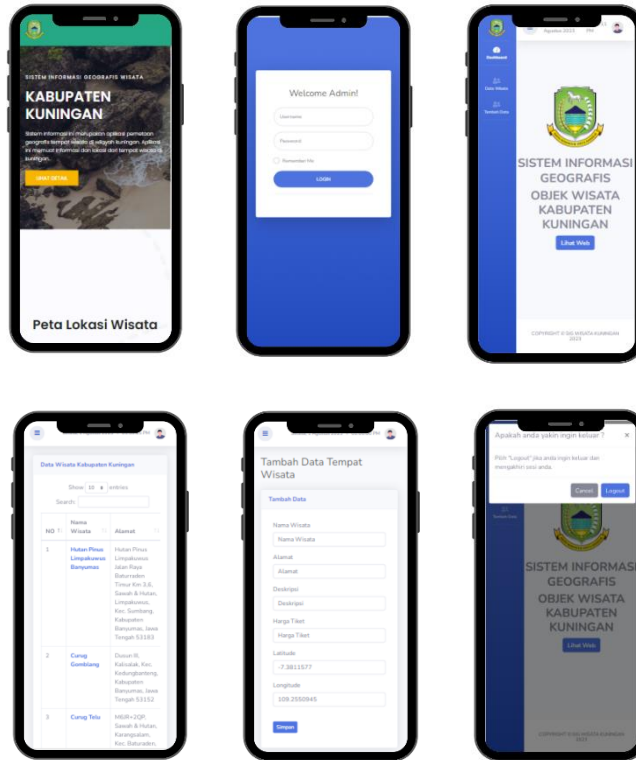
SISTEM INFORMASI GEOGRAFIS WISATA

KABUPATEN KUNINGAN

Sistem informasi ini merupakan aplikasi pemetaan geografis tempat wisata di wilayah kuningan. Aplikasi ini memuat informasi dan lokasi dari tempat wisata di kuningan.

LIHAT DETAIL

Peta Lokasi Wisata

Welcome Admin!

Username

Password

Remember Me

LOGIN

Dashboard

Data Wisata

Tambah Data

Agustus 2023

SISTEM INFORMASI GEOGRAFIS

OBJEK WISATA KABUPATEN KUNINGAN

Lihat Web

COPYRIGHT © SIG WISATA KUNINGAN 2023

Data Wisata Kabupaten Kuningan

Show 10 entries

Search:

| NO | Nama Wisata | Alamat |
|---|---|---|
| 1 | Hutan Pinus Limpakuwus Banyumas | Hutan Pinus Limpakuwus Jalan Raya Baturraden Timur Km 3,6, Sawah & Hutan, Limpakuwus, Kec. Sumbang, Kabupaten Banyumas, Jawa Tengah 53183 |
| 2 | Curug Gombiang | Dusun III, Kalisalak, Kec. Kedungbanteng, Kabupaten Banyumas, Jawa Tengah 53152 |
| 3 | Curug Telu | MGXR+2QP, Sawah & Hutan, Karangsalam, Kec. Baturaden |

Tambah Data Tempat Wisata

Tambah Data

Nama Wisata

Nama Wisata

Alamat

Alamat

Deskripsi

Deskripsi

Harga Tiket

Harga Tiket

Latitude

-7.3811577

Longitude

109.2550945

Simpan

Apakah anda yakin ingin keluar ?

Pilih "Logout" jika anda ingin keluar dan mengakhiri sesi anda.

Cancel

Logout

SISTEM INFORMASI GEOGRAFIS

OBJEK WISATA KABUPATEN KUNINGAN

Lihat Web

COPYRIGHT © SIG WISATA KUNINGAN 2023